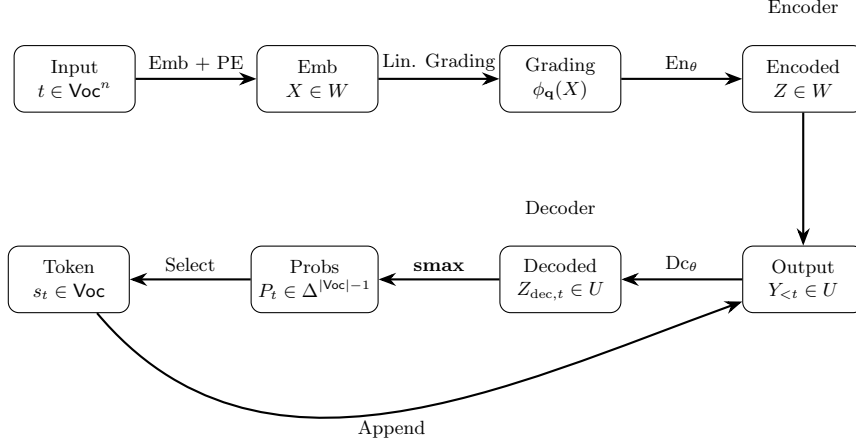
Encoder

Input
$t \in \mathsf{Voc}^n$

Emb + PE

Emb
$X \in W$

Lin. Grading

Grading
$\phi_{\mathbf{q}}(X)$

$\mathrm{En}_\theta$

Encoded
$Z \in W$

Decoder

Token
$s_t \in \mathsf{Voc}$

Select

Probs
$P_t \in \Delta^{|\mathsf{Voc}|-1}$

**smax**

Decoded
$Z_{\mathrm{dec},t} \in U$

$\mathrm{Dc}_\theta$

Output
$Y_{<t} \in U$

Append